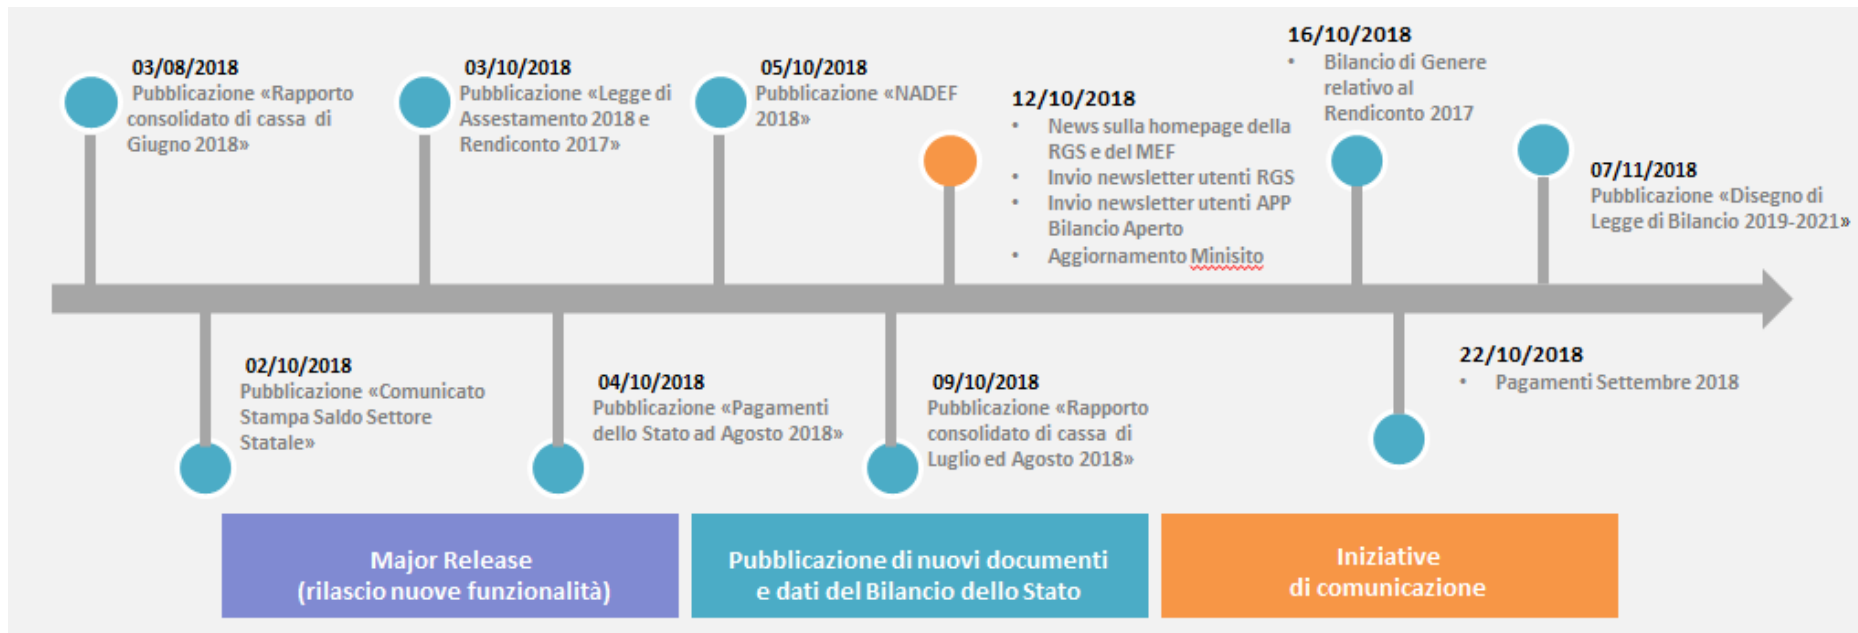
03/08/2018
Pubblicazione «Rapporto consolidato di cassa di Giugno 2018»

03/10/2018
Pubblicazione «Legge di Assestamento 2018 e Rendiconto 2017»

05/10/2018
Pubblicazione «NADEF 2018»

12/10/2018
• News sulla homepage della RGS e del MEF
• Invio newsletter utenti RGS
• Invio newsletter utenti APP Bilancio Aperto
• Aggiornamento Minisito

16/10/2018
• Bilancio di Genere relativo al Rendiconto 2017

07/11/2018
Pubblicazione «Disegno di Legge di Bilancio 2019-2021»

02/10/2018
Pubblicazione «Comunicato Stampa Saldo Settore Statale»

04/10/2018
Pubblicazione «Pagamenti dello Stato ad Agosto 2018»

09/10/2018
Pubblicazione «Rapporto consolidato di cassa di Luglio ed Agosto 2018»

22/10/2018
• Pagamenti Settembre 2018

Major Release
(rilascio nuove funzionalità)

Pubblicazione di nuovi documenti e dati del Bilancio dello Stato

Iniziative di comunicazione